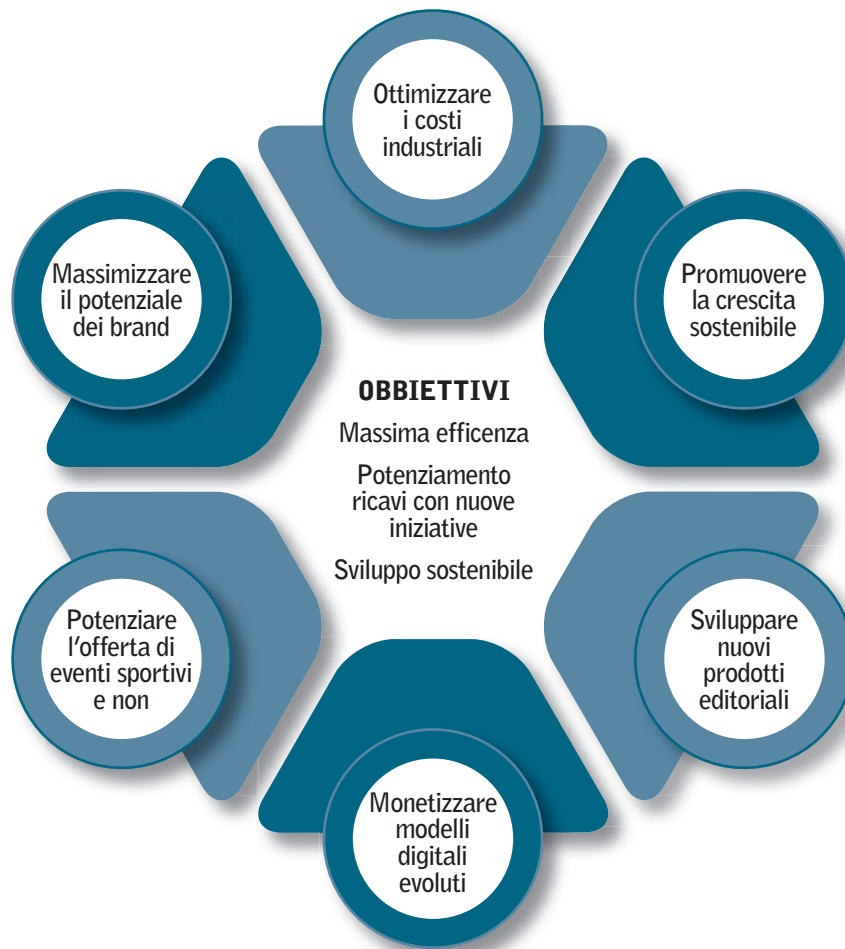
Ottimizzare i costi industriali

Massimizzare il potenziale dei brand

Promuovere la crescita sostenibile

OBBIETTIVI

Massima efficenza

Potenziamento ricavi con nuove iniziative

Sviluppo sostenibile

Potenziare l'offerta di eventi sportivi e non

Sviluppare nuovi prodotti editoriali

Monetizzare modelli digitali evoluti